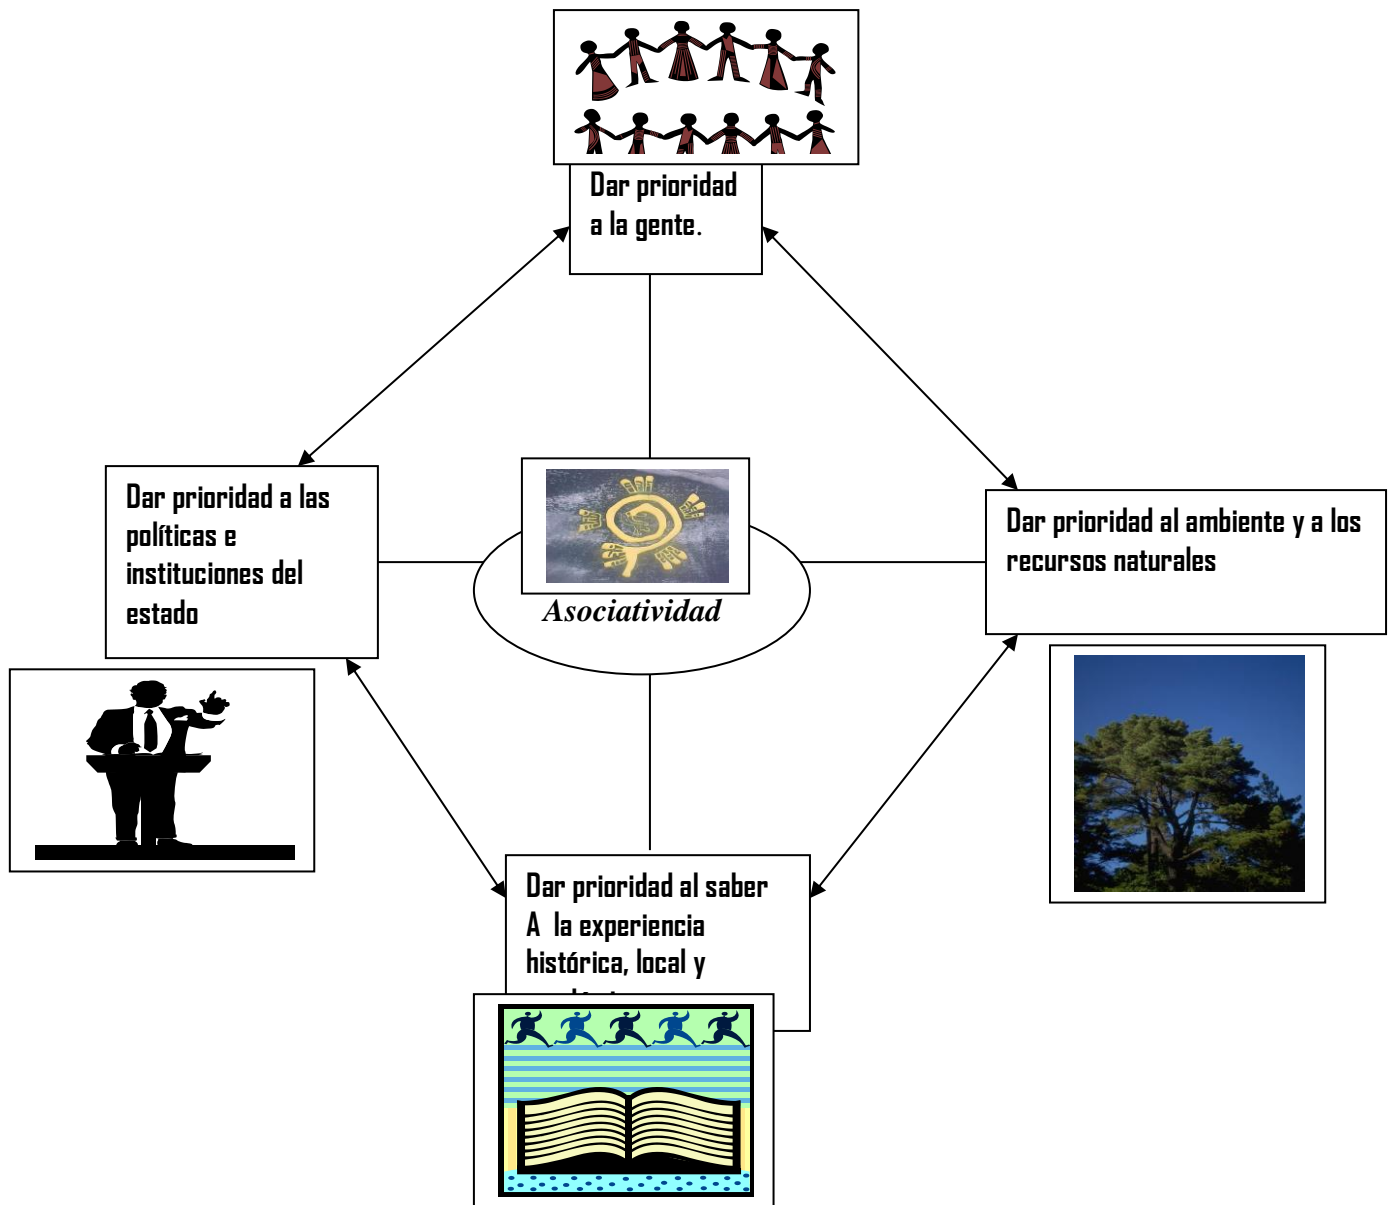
Dar prioridad a la gente.

Dar prioridad a las políticas e instituciones del estado

Asociatividad

Dar prioridad al ambiente y a los recursos naturales

Dar prioridad al saber A la experiencia histórica, local y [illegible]